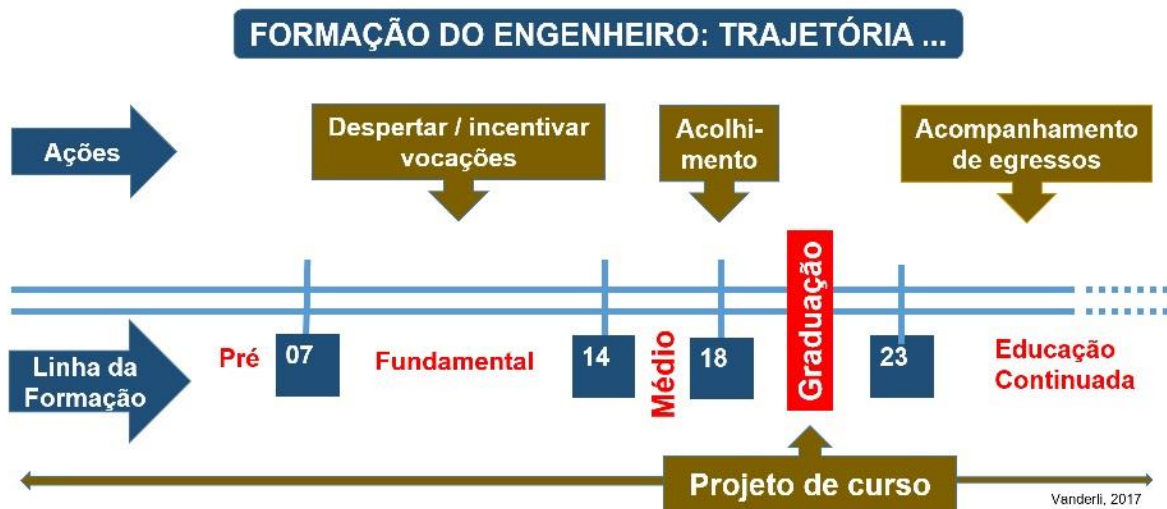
FORMAÇÃO DO ENGENHEIRO: TRAJETÓRIA ...

Ações

Despertar / incentivar vocações

Acolhimento

Acompanhamento de egressos

Graduação

Linha da Formação

Pré

07

Fundamental

14

Médio

18

23

Educação Continuada

Projeto de curso

Vanderli, 2017